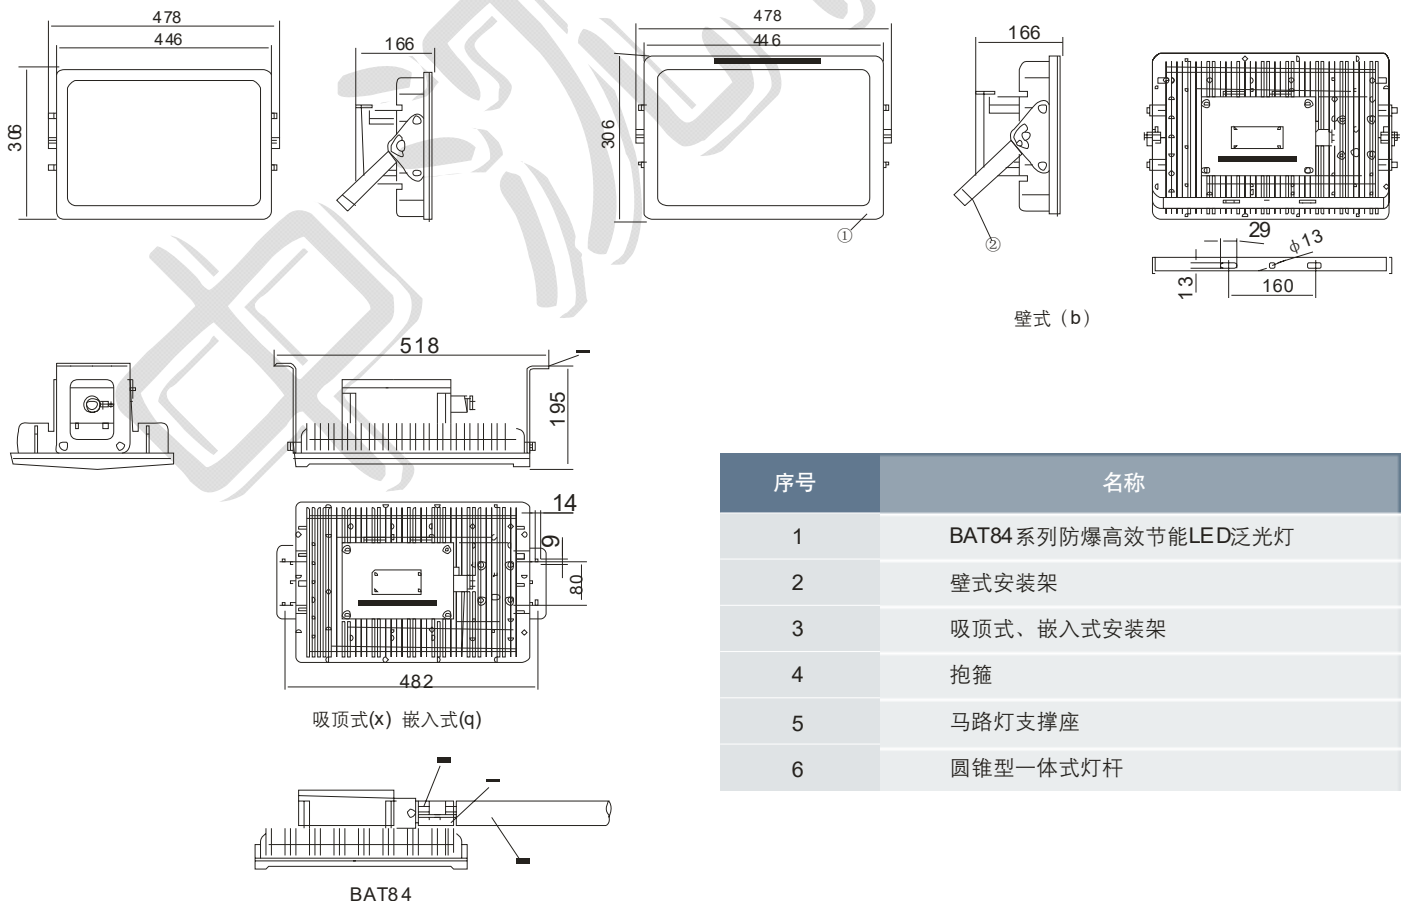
478
446
306
166
478
446
306
①
166
②
29
$\phi 13$
13
160
壁式（b）
518
195
14
9
80
482
吸顶式(x) 嵌入式(q)
BAT84

| 序号 | 名称 |
|---|---|
| 1 | BAT84系列防爆高效节能LED泛光灯 |
| 2 | 壁式安装架 |
| 3 | 吸顶式、嵌入式安装架 |
| 4 | 抱箍 |
| 5 | 马路灯支撑座 |
| 6 | 圆锥型一体式灯杆 |